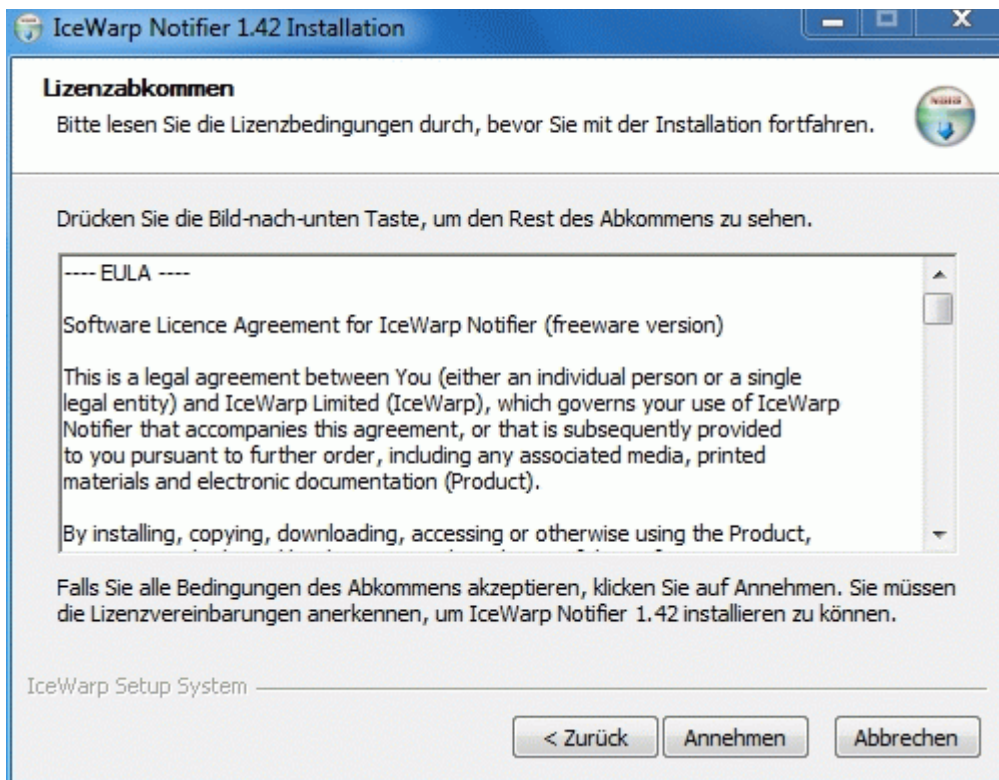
IceWarp Notifier 1.42 Installation

Lizenzabkommen

Bitte lesen Sie die Lizenzbedingungen durch, bevor Sie mit der Installation fortfahren.

Drücken Sie die Bild-nach-unten Taste, um den Rest des Abkommens zu sehen.

---- EULA ----

Software Licence Agreement for IceWarp Notifier (freeware version)

This is a legal agreement between You (either an individual person or a single legal entity) and IceWarp Limited (IceWarp), which governs your use of IceWarp Notifier that accompanies this agreement, or that is subsequently provided to you pursuant to further order, including any associated media, printed materials and electronic documentation (Product).

By installing, copying, downloading, accessing or otherwise using the Product, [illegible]

Falls Sie alle Bedingungen des Abkommens akzeptieren, klicken Sie auf Annehmen. Sie müssen die Lizenzvereinbarungen anerkennen, um IceWarp Notifier 1.42 installieren zu können.

IceWarp Setup System

< Zurück | Annehmen | Abbrechen